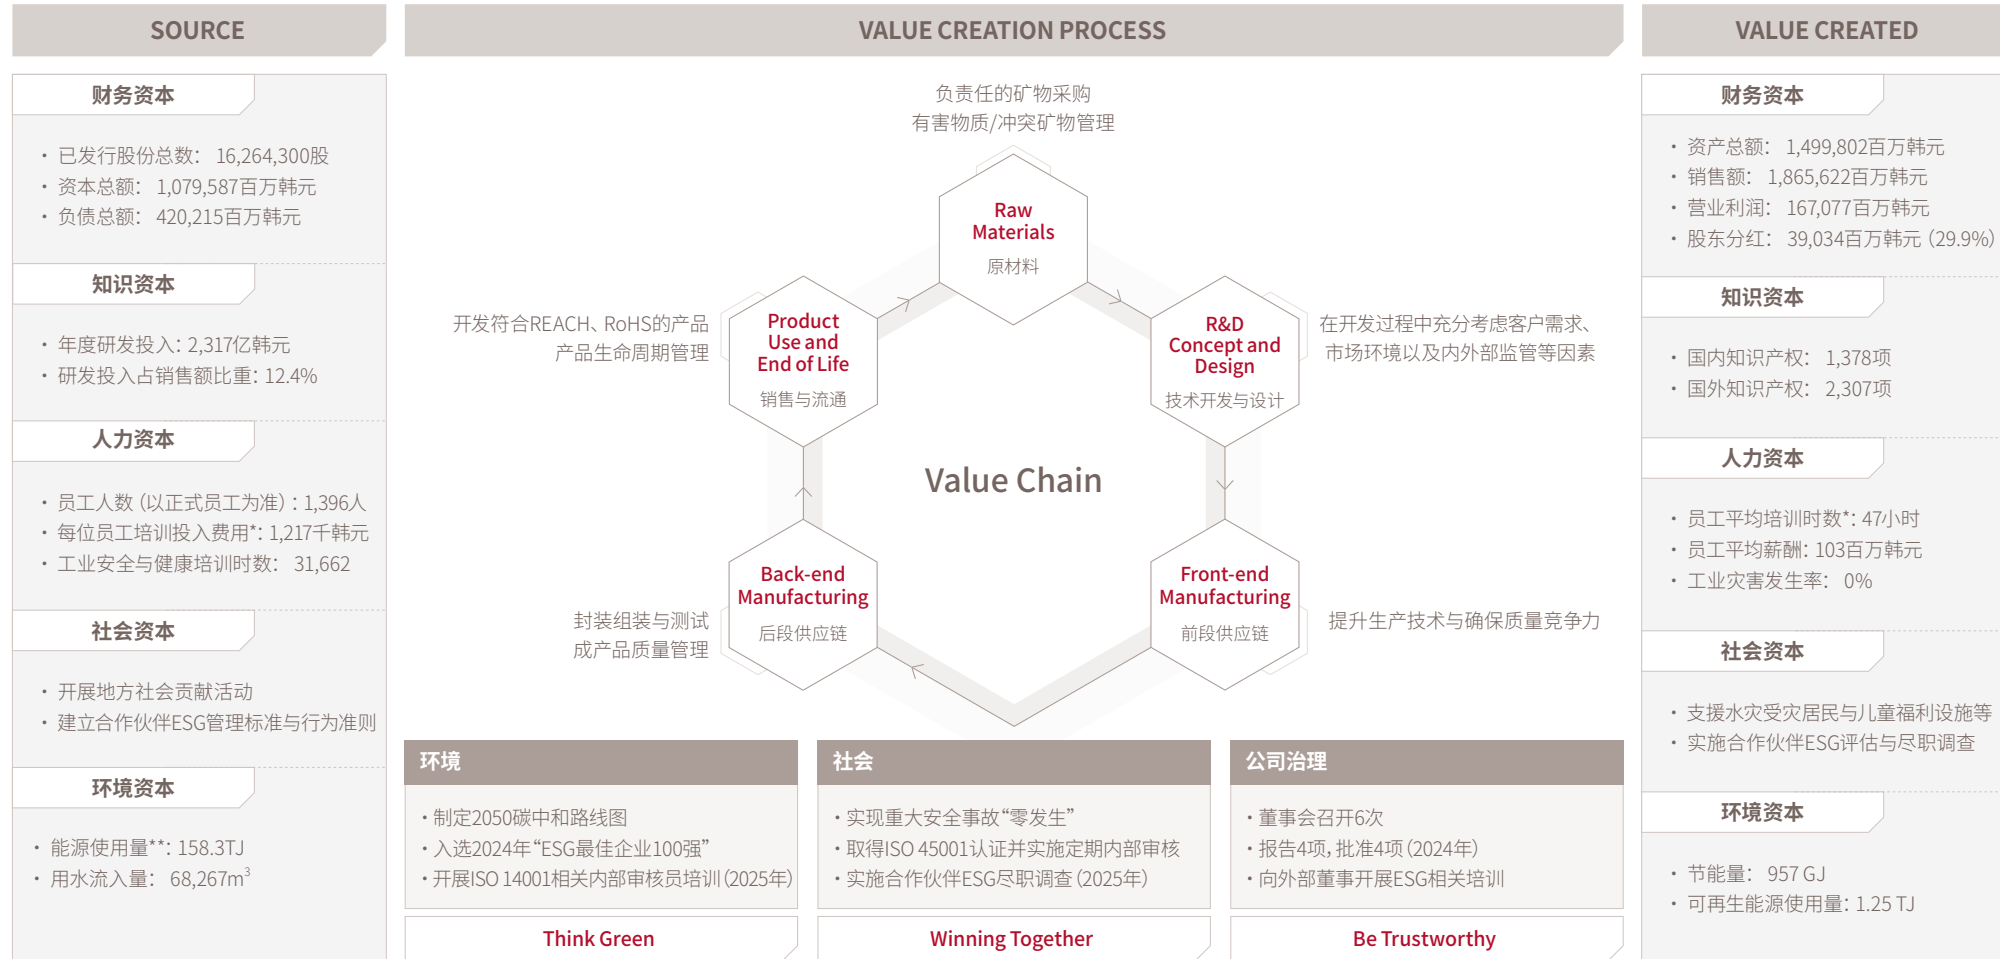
SOURCE

财务资本

· 已发行股份总数： 16,264,300股
· 资本总额： 1,079,587百万韩元
· 负债总额： 420,215百万韩元

知识资本

· 年度研发投入: 2,317亿韩元
· 研发投入占销售额比重: 12.4%

人力资本

· 员工人数 (以正式员工为准)：1,396人
· 每位员工培训投入费用*: 1,217千韩元
· 工业安全与健康培训时数： 31,662

社会资本

· 开展地方社会贡献活动
· 建立合作伙伴ESG管理标准与行为准则

环境资本

· 能源使用量**: 158.3TJ
· 用水流入量： 68,267$m^3$

VALUE CREATION PROCESS

负责任的矿物采购
有害物质/冲突矿物管理

Raw Materials
原材料

开发符合REACH、RoHS的产品
产品生命周期管理

Product Use and End of Life
销售与流通

R&D Concept and Design
技术开发与设计

在开发过程中充分考虑客户需求、
市场环境以及内外部监管等因素

Value Chain

封装组装与测试
成产品质量管理

Back-end Manufacturing
后段供应链

Front-end Manufacturing
前段供应链

提升生产技术与确保质量竞争力

环境

· 制定2050碳中和路线图
· 入选2024年“ESG最佳企业100强”
· 开展ISO 14001相关内部审核员培训 (2025年)

Think Green

社会

· 实现重大安全事故“零发生”
· 取得ISO 45001认证并实施定期内部审核
· 实施合作伙伴ESG尽职调查 (2025年)

Winning Together

公司治理

· 董事会召开6次
· 报告4项, 批准4项 (2024年)
· 向外部董事开展ESG相关培训

Be Trustworthy

VALUE CREATED

财务资本

· 资产总额： 1,499,802百万韩元
· 销售额： 1,865,622百万韩元
· 营业利润： 167,077百万韩元
· 股东分红： 39,034百万韩元 (29.9%)

知识资本

· 国内知识产权： 1,378项
· 国外知识产权： 2,307项

人力资本

· 员工平均培训时数*: 47小时
· 员工平均薪酬: 103百万韩元
· 工业灾害发生率： 0%

社会资本

· 支援水灾受灾居民与儿童福利设施等
· 实施合作伙伴ESG评估与尽职调查

环境资本

· 节能量： 957 GJ
· 可再生能源使用量: 1.25 TJ